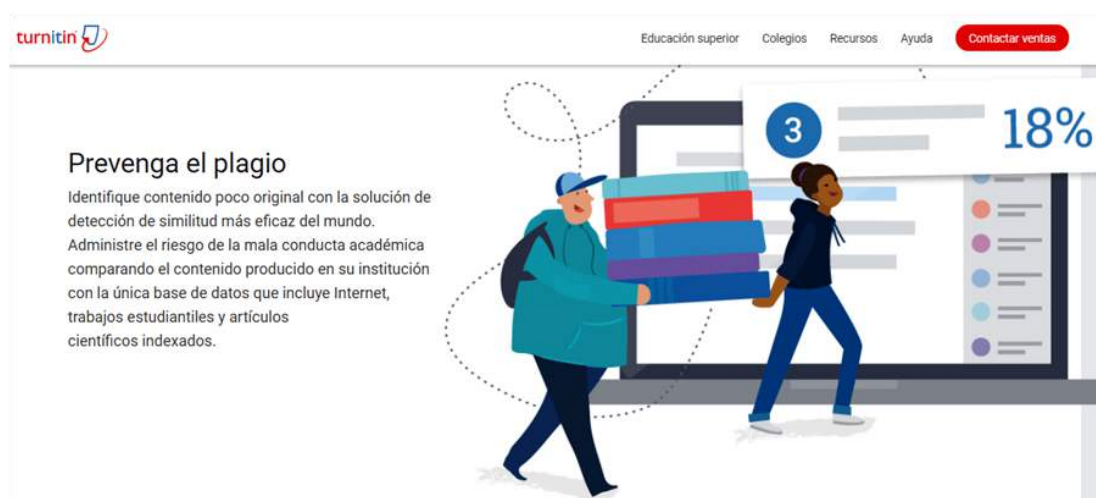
turnitin

Educación superior Colegios Recursos Ayuda Contactar ventas

3 18%

Prevenga el plagio

Identifique contenido poco original con la solución de detección de similitud más eficaz del mundo. Administre el riesgo de la mala conducta académica comparando el contenido producido en su institución con la única base de datos que incluye Internet, trabajos estudiantiles y artículos científicos indexados.